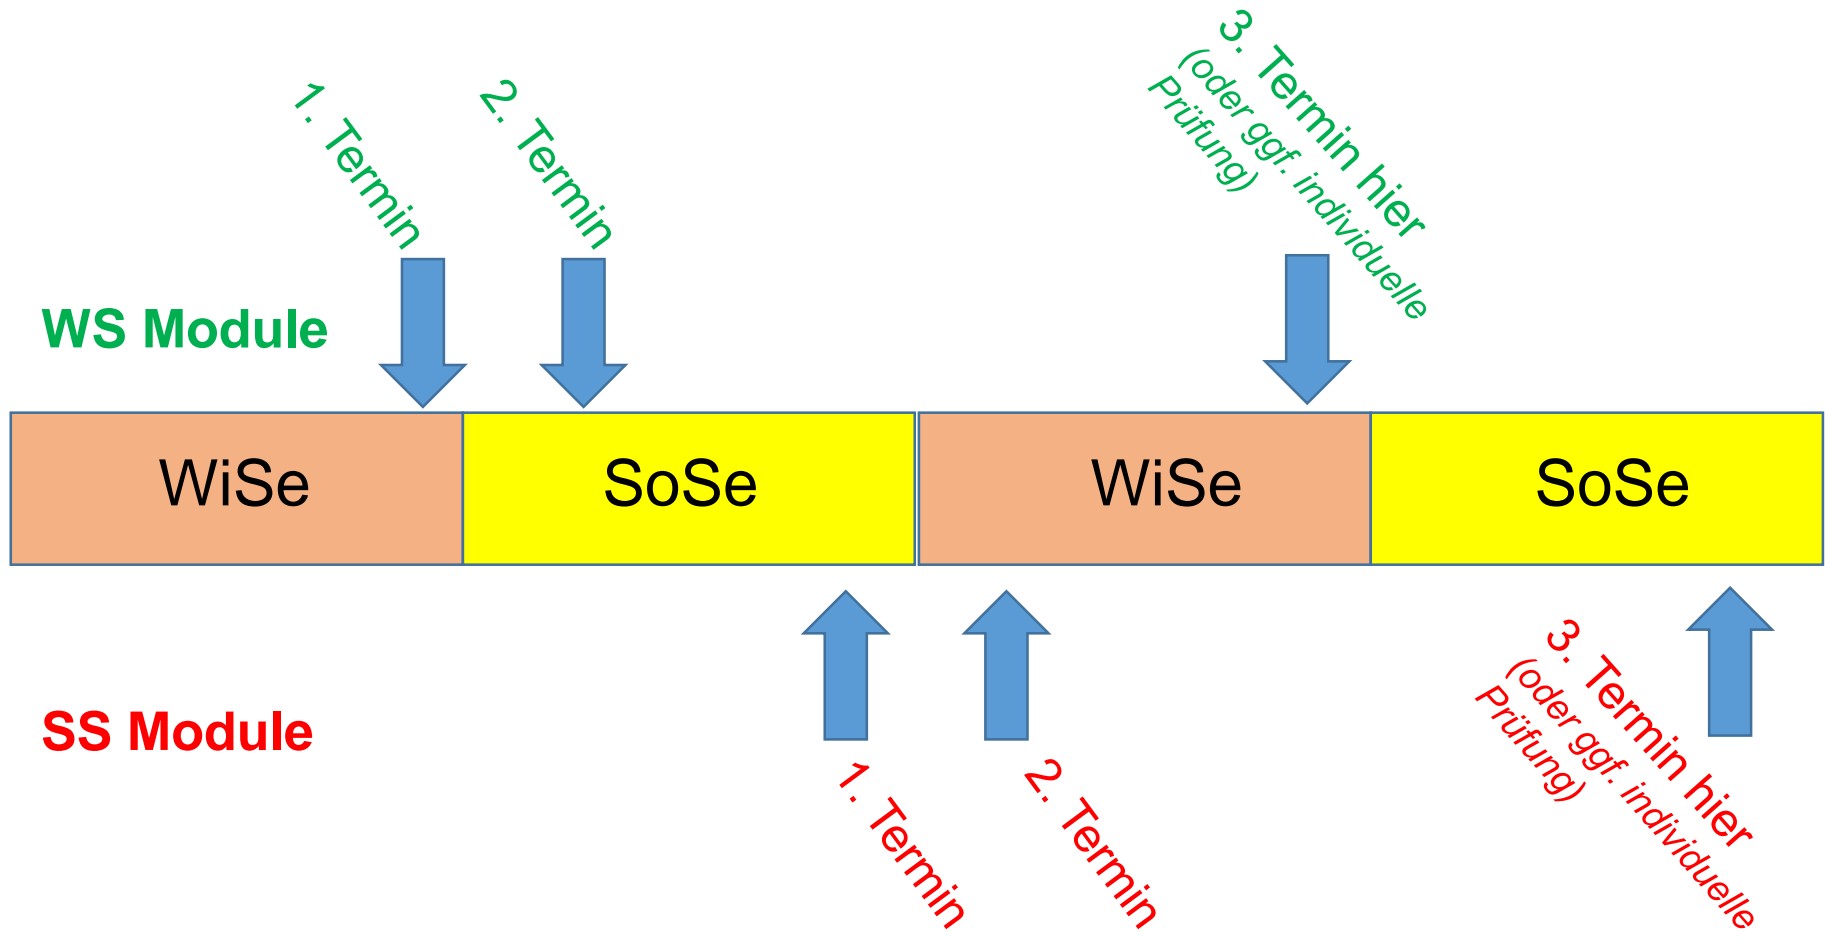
1. Termin

2. Termin

3. Termin hier
(oder ggf. individuelle Prüfung)

WS Module

| WiSe | SoSe | WiSe | SoSe |
|---|---|---|---|

SS Module

1. Termin

2. Termin

3. Termin hier
(oder ggf. individuelle Prüfung)